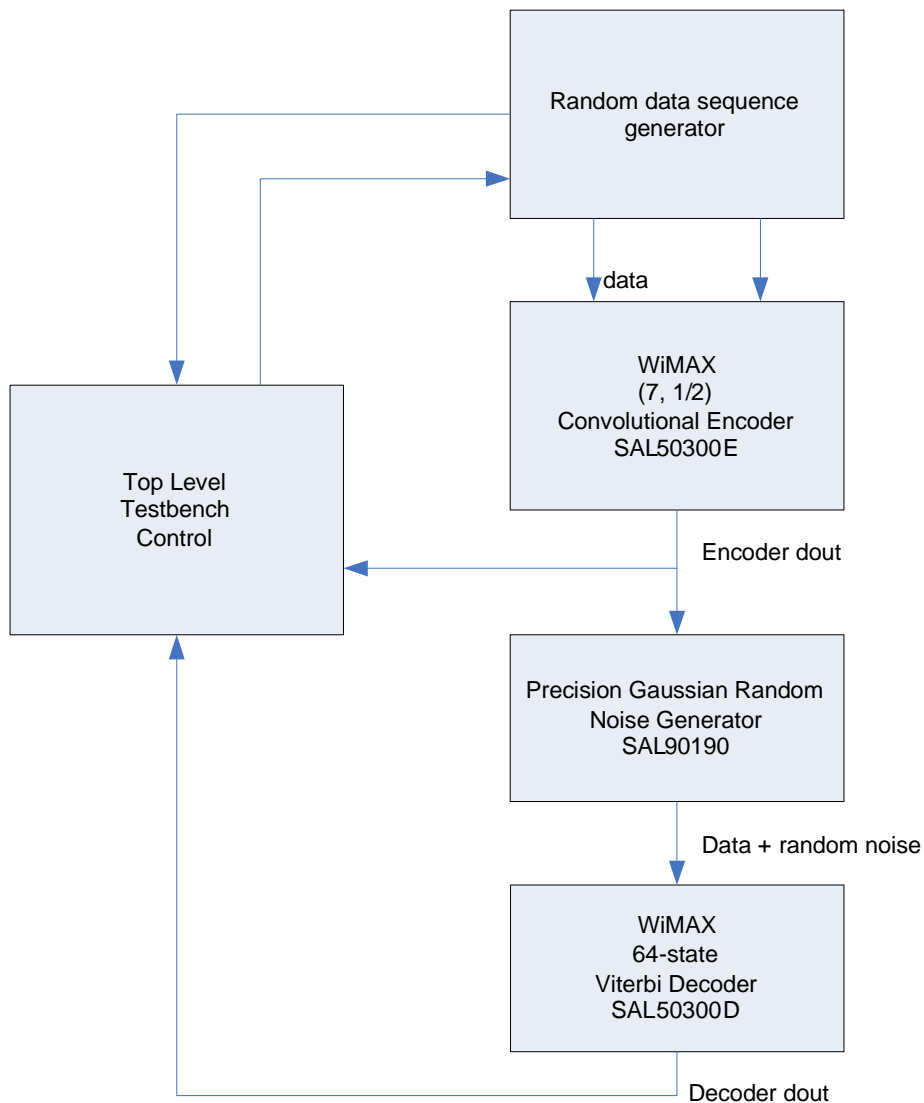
Random data sequence generator

data

WiMAX
(7, 1/2)
Convolutional Encoder
SAL50300E

Top Level
Testbench
Control

Encoder dout

Precision Gaussian Random Noise Generator
SAL90190

Data + random noise

WiMAX
64-state
Viterbi Decoder
SAL50300D

Decoder dout